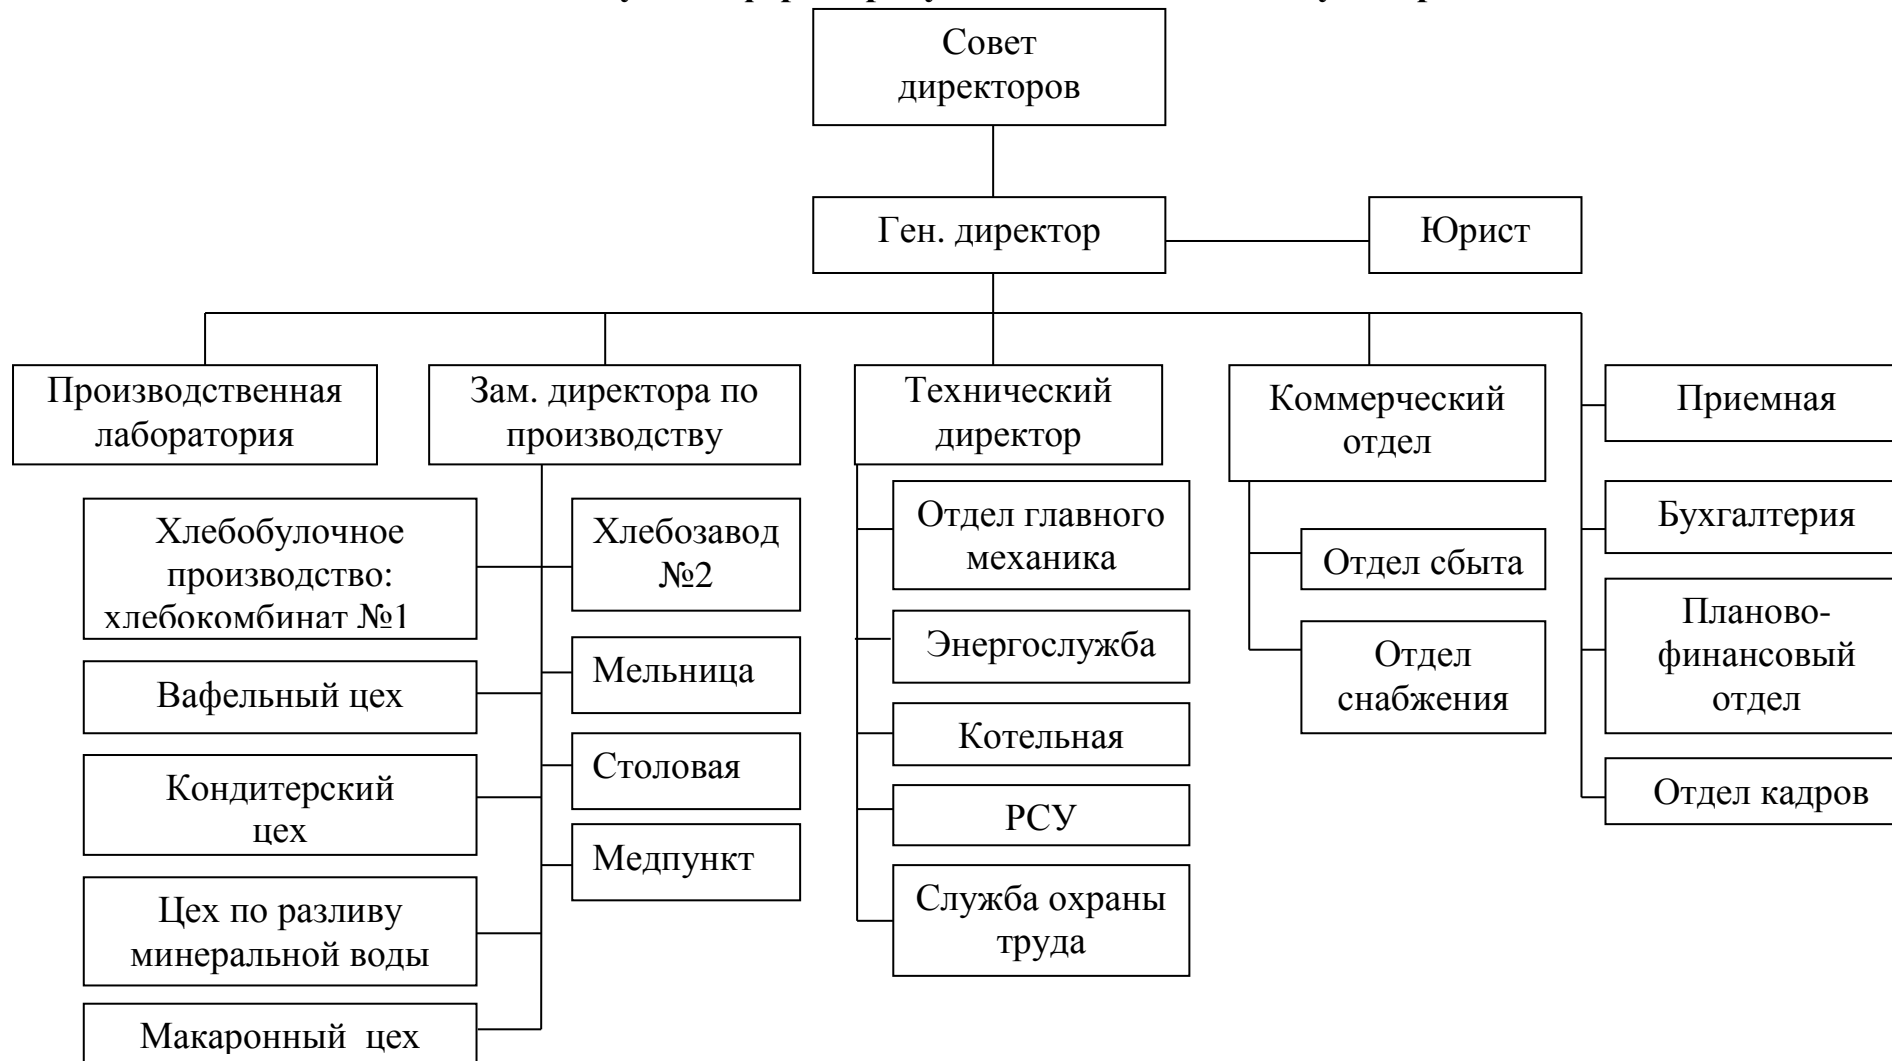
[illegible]

Совет директоров

Ген. директор

Юрист

Производственная лаборатория

Зам. директора по производству

Технический директор

Коммерческий отдел

Приемная

Хлебобулочное производство: хлебокомбинат №1

Хлебозавод №2

Вафельный цех

Мельница

Кондитерский цех

Столовая

Медпункт

Цех по разливу минеральной воды

Макаронный цех

Отдел главного механика

Энергослужба

Котельная

РСУ

Служба охраны труда

Отдел сбыта

Отдел снабжения

Бухгалтерия

Планово-финансовый отдел

Отдел кадров